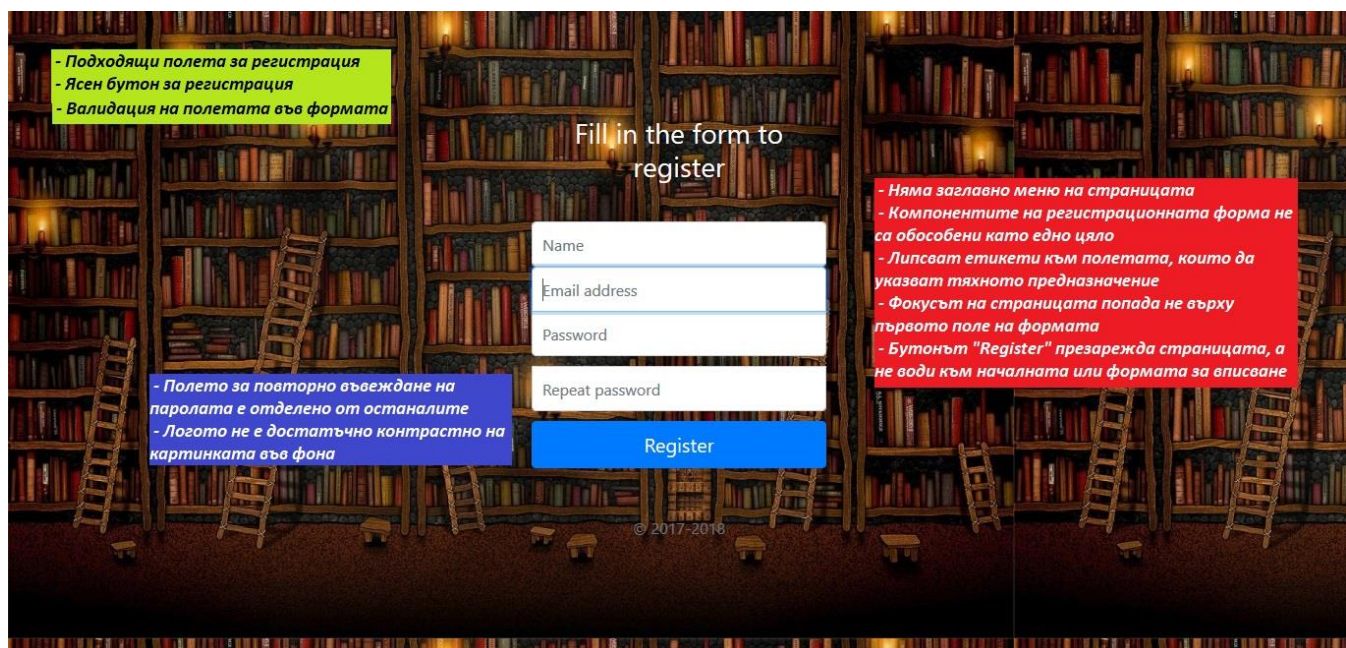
- Подходящи полета за регистрация
- Ясен бутон за регистрация
- Валидация на полетата във формата

Fill in the form to register

Name

Email address

Password

Repeat password

Register

© 2017-2018

- Полето за повторно въвеждане на паролата е отделено от останалите
- Логото не е достатъчно контрастно на картинката във фона

- Няма заглавно меню на страницата
- Компонентите на регистрационната форма не са обособени като едно цяло
- Липсват етикети към полетата, които да указват тяхното предназначение
- Фокусът на страницата попада не върху първото поле на формата
- Бутонът "Register" презарежда страницата, а не води към началната или формата за вписване